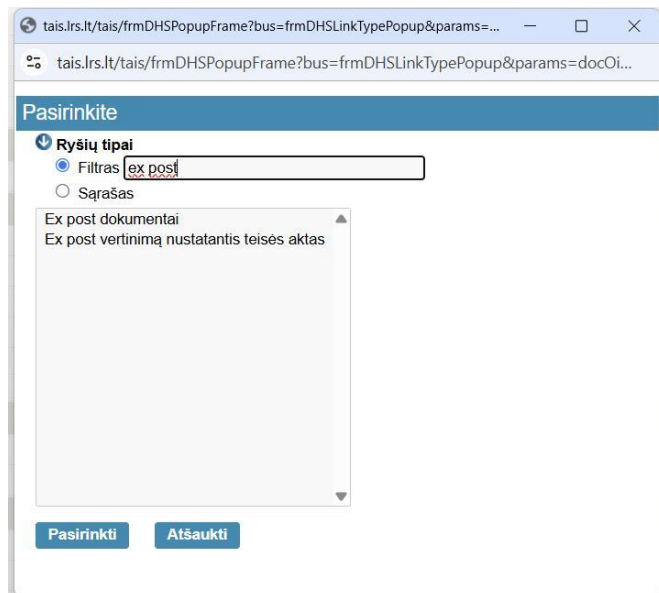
tais.lrs.lt/tais/frmDHSPopupFrame?bus=frmDHSLinkTypePopup&params=...

tais.lrs.lt/tais/frmDHSPopupFrame?bus=frmDHSLinkTypePopup&params=docOi...

Pasirinkite

Ryšių tipai

Filtras ex post

Sąrašas

Ex post dokumentai
Ex post vertinimą nustatantis teisės aktas

Pasirinkti Atšaukti